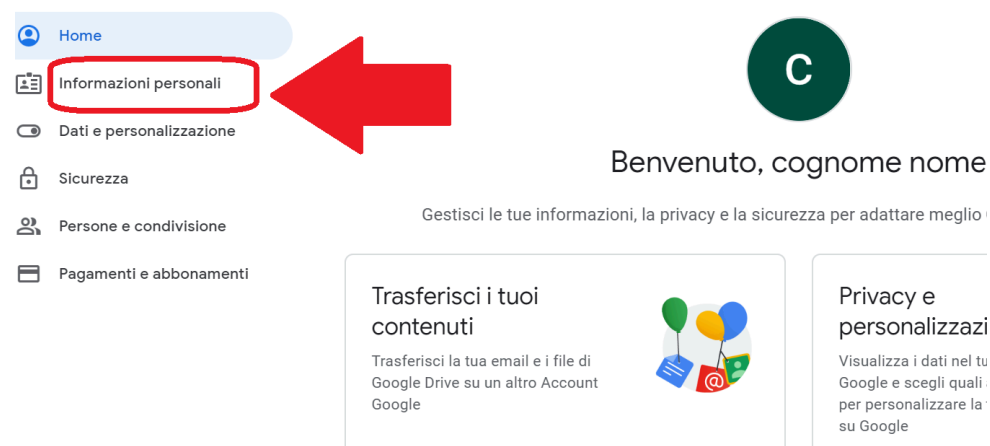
Home

Informazioni personali

Dati e personalizzazione

Sicurezza

Persone e condivisione

Pagamenti e abbonamenti

C

Benvenuto, cognome nome

Gestisci le tue informazioni, la privacy e la sicurezza per adattare meglio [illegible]

Trasferisci i tuoi contenuti

Trasferisci la tua email e i file di Google Drive su un altro Account Google

@

Privacy e personalizzazi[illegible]

Visualizza i dati nel tu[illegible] Google e scegli quali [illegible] per personalizzare la t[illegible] su Google